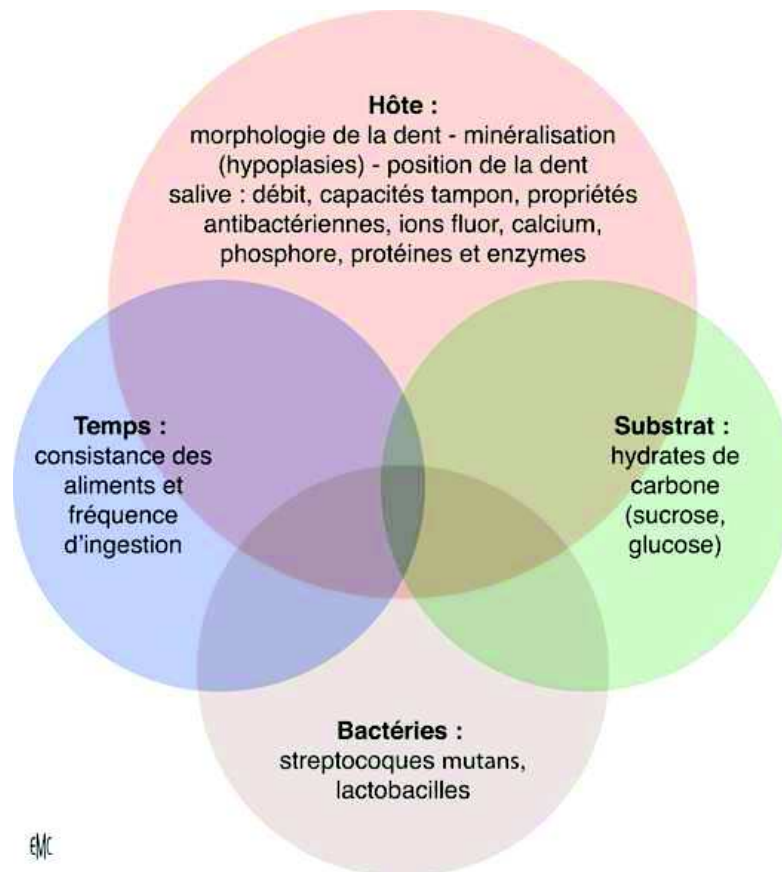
Hôte :
morphologie de la dent - minéralisation (hypoplasies) - position de la dent
salive : débit, capacités tampon, propriétés antibactériennes, ions fluor, calcium, phosphore, protéines et enzymes

Temps :
consistance des aliments et fréquence d'ingestion

Substrat :
hydrates de carbone (sucrose, glucose)

Bactéries :
streptocoques mutans, lactobacilles

EMC